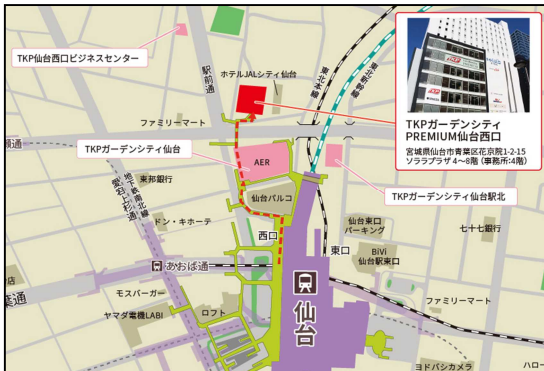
TKP仙台西口ビジネスセンター

ホテルJALシティ仙台

駅前通

ファミリーマート

東北本線

東北新幹線

TKPガーデンシティ
PREMIUM仙台西口
宮城県仙台市青葉区花京院1-2-15
ソララプラザ4～8階（事務所:4階）

TKPガーデンシティ仙台

AER

TKPガーデンシティ仙台駅北

仙台駅東口

東邦銀行

ドン・キホーテ

仙台パルコ

地下鉄南北線

愛宕上杉通

仙台東口パーキング

七十七銀行

西口

東口

あおば通

BiVi仙台駅東口

モスバーガー

ヤマダ電機LABI

ロフト

仙台

ファミリーマート

ヨドバシカメラ